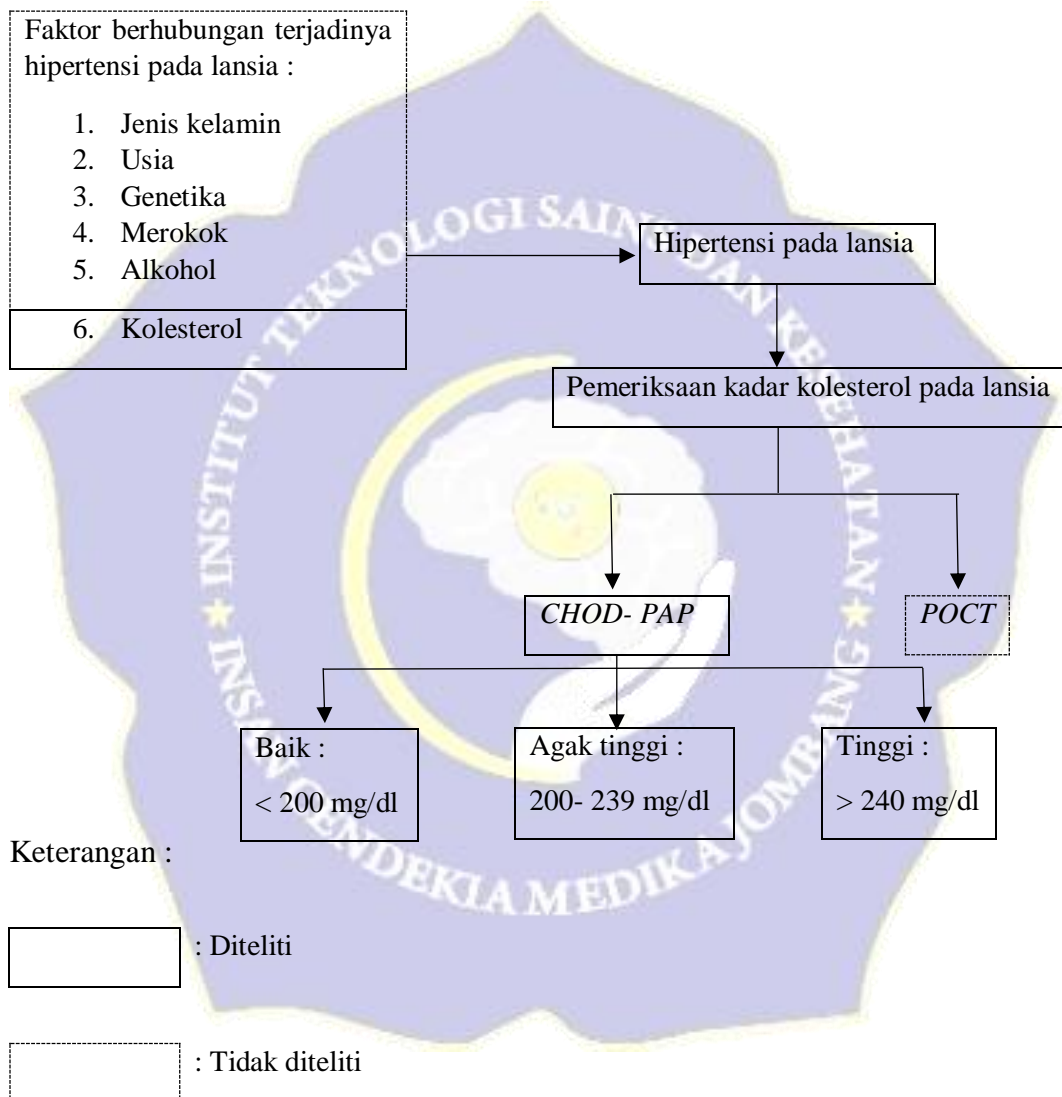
Faktor berhubungan terjadinya hipertensi pada lansia :

1. Jenis kelamin
2. Usia
3. Genetika
4. Merokok
5. Alkohol
6. Kolesterol

Hipertensi pada lansia

Pemeriksaan kadar kolesterol pada lansia

*CHOD- PAP*

*POCT*

Baik : < 200 mg/dl

Agak tinggi : 200- 239 mg/dl

Tinggi : > 240 mg/dl

Keterangan :

: Diteliti

: Tidak diteliti

INSTITUT TEKNOLOGI SAINS DAN KESEHATAN INSAN CENDEKIA MEDIKA JOMBANG